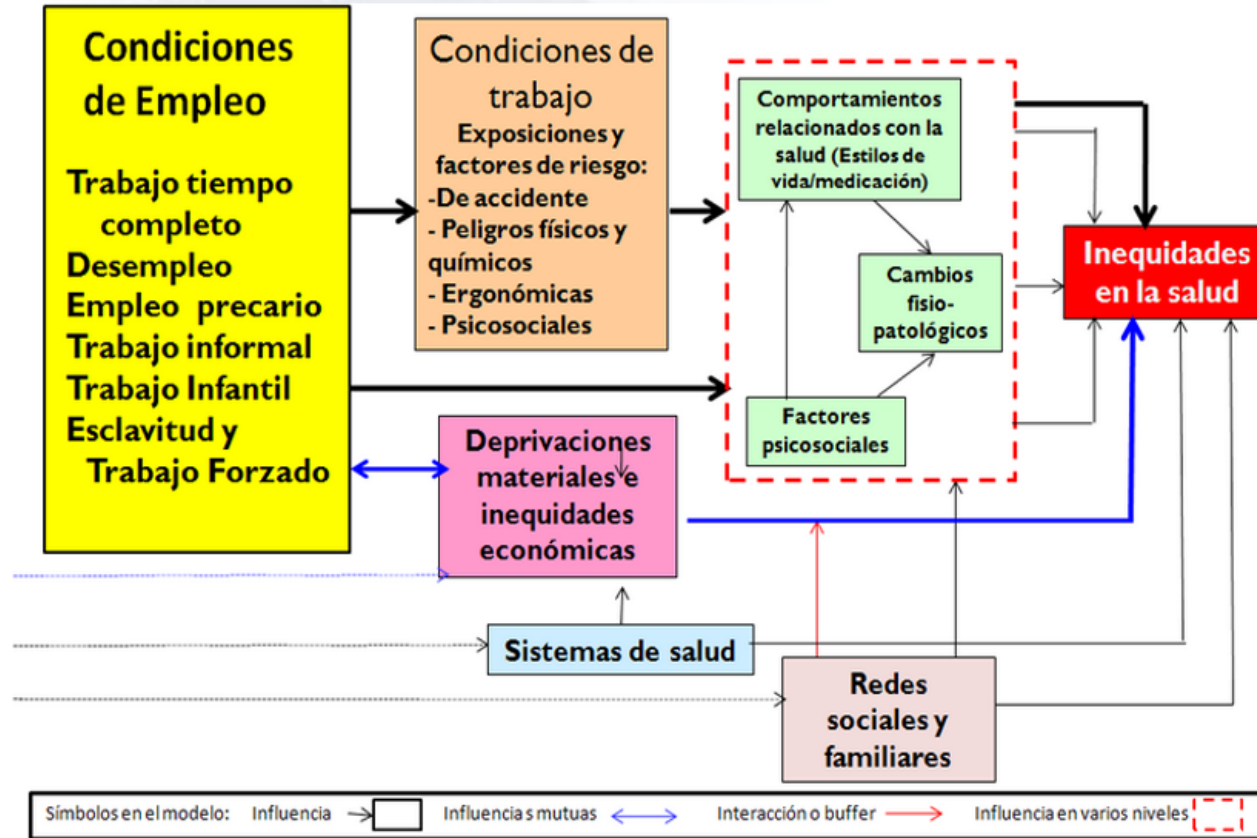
Condiciones de Empleo

Trabajo tiempo completo
Desempleo
Empleo precario
Trabajo informal
Trabajo Infantil
Esclavitud y Trabajo Forzado

Condiciones de trabajo
Exposiciones y factores de riesgo:
-De accidente
- Peligros físicos y químicos
- Ergonómicas
- Psicosociales

Comportamientos relacionados con la salud (Estilos de vida/medicación)

Cambios fisio-patológicos

Factores psicosociales

Inequidades en la salud

Deprivaciones materiales e inequidades económicas

Sistemas de salud

Redes sociales y familiares

Símbolos en el modelo: Influencia Influencias mutuas Interacción o buffer Influencia en varios niveles